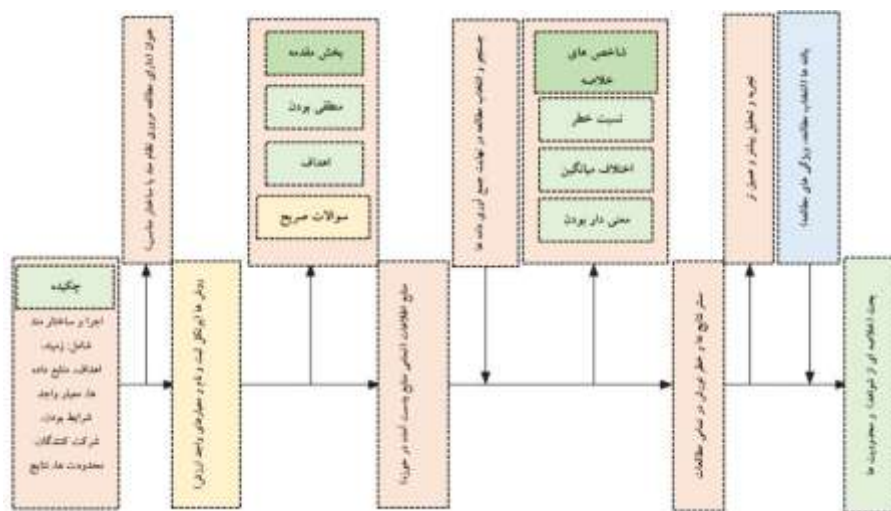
چکیده

اجزا و ساختار متن شامل: زمینه، اهداف، منابع داده ها، معیار واجد شرایط بودن، شرکت کنندگان، محدودیت ها، نتایج

عنوان (دارای مطالعه مروری نظام مند یا ساختار مناسب)

روش ها (پروتکل ثبت و داده، معیارهای واجد ارزش)

بخش مقدمه

منطقی بودن

اهداف

سوالات صریح

منابع اطلاعات (اساسی منابع جستجو شده در متون)

جستجو و انتخاب مطالعه در جهت جمع آوری داده ها

شاخص های خلاصه

نسبت خطر

اختلاف میانگین

معنی دار بودن

سنتز نتایج (خطر سوگیری در تمامی مطالعات)

تجزیه و تحلیل بیشتر و همچنین از

یافته ها (انتخاب مطالعه، ویژگی های مطالعه)

بحث (خلاصه ای از شواهد) و محدودیت ها